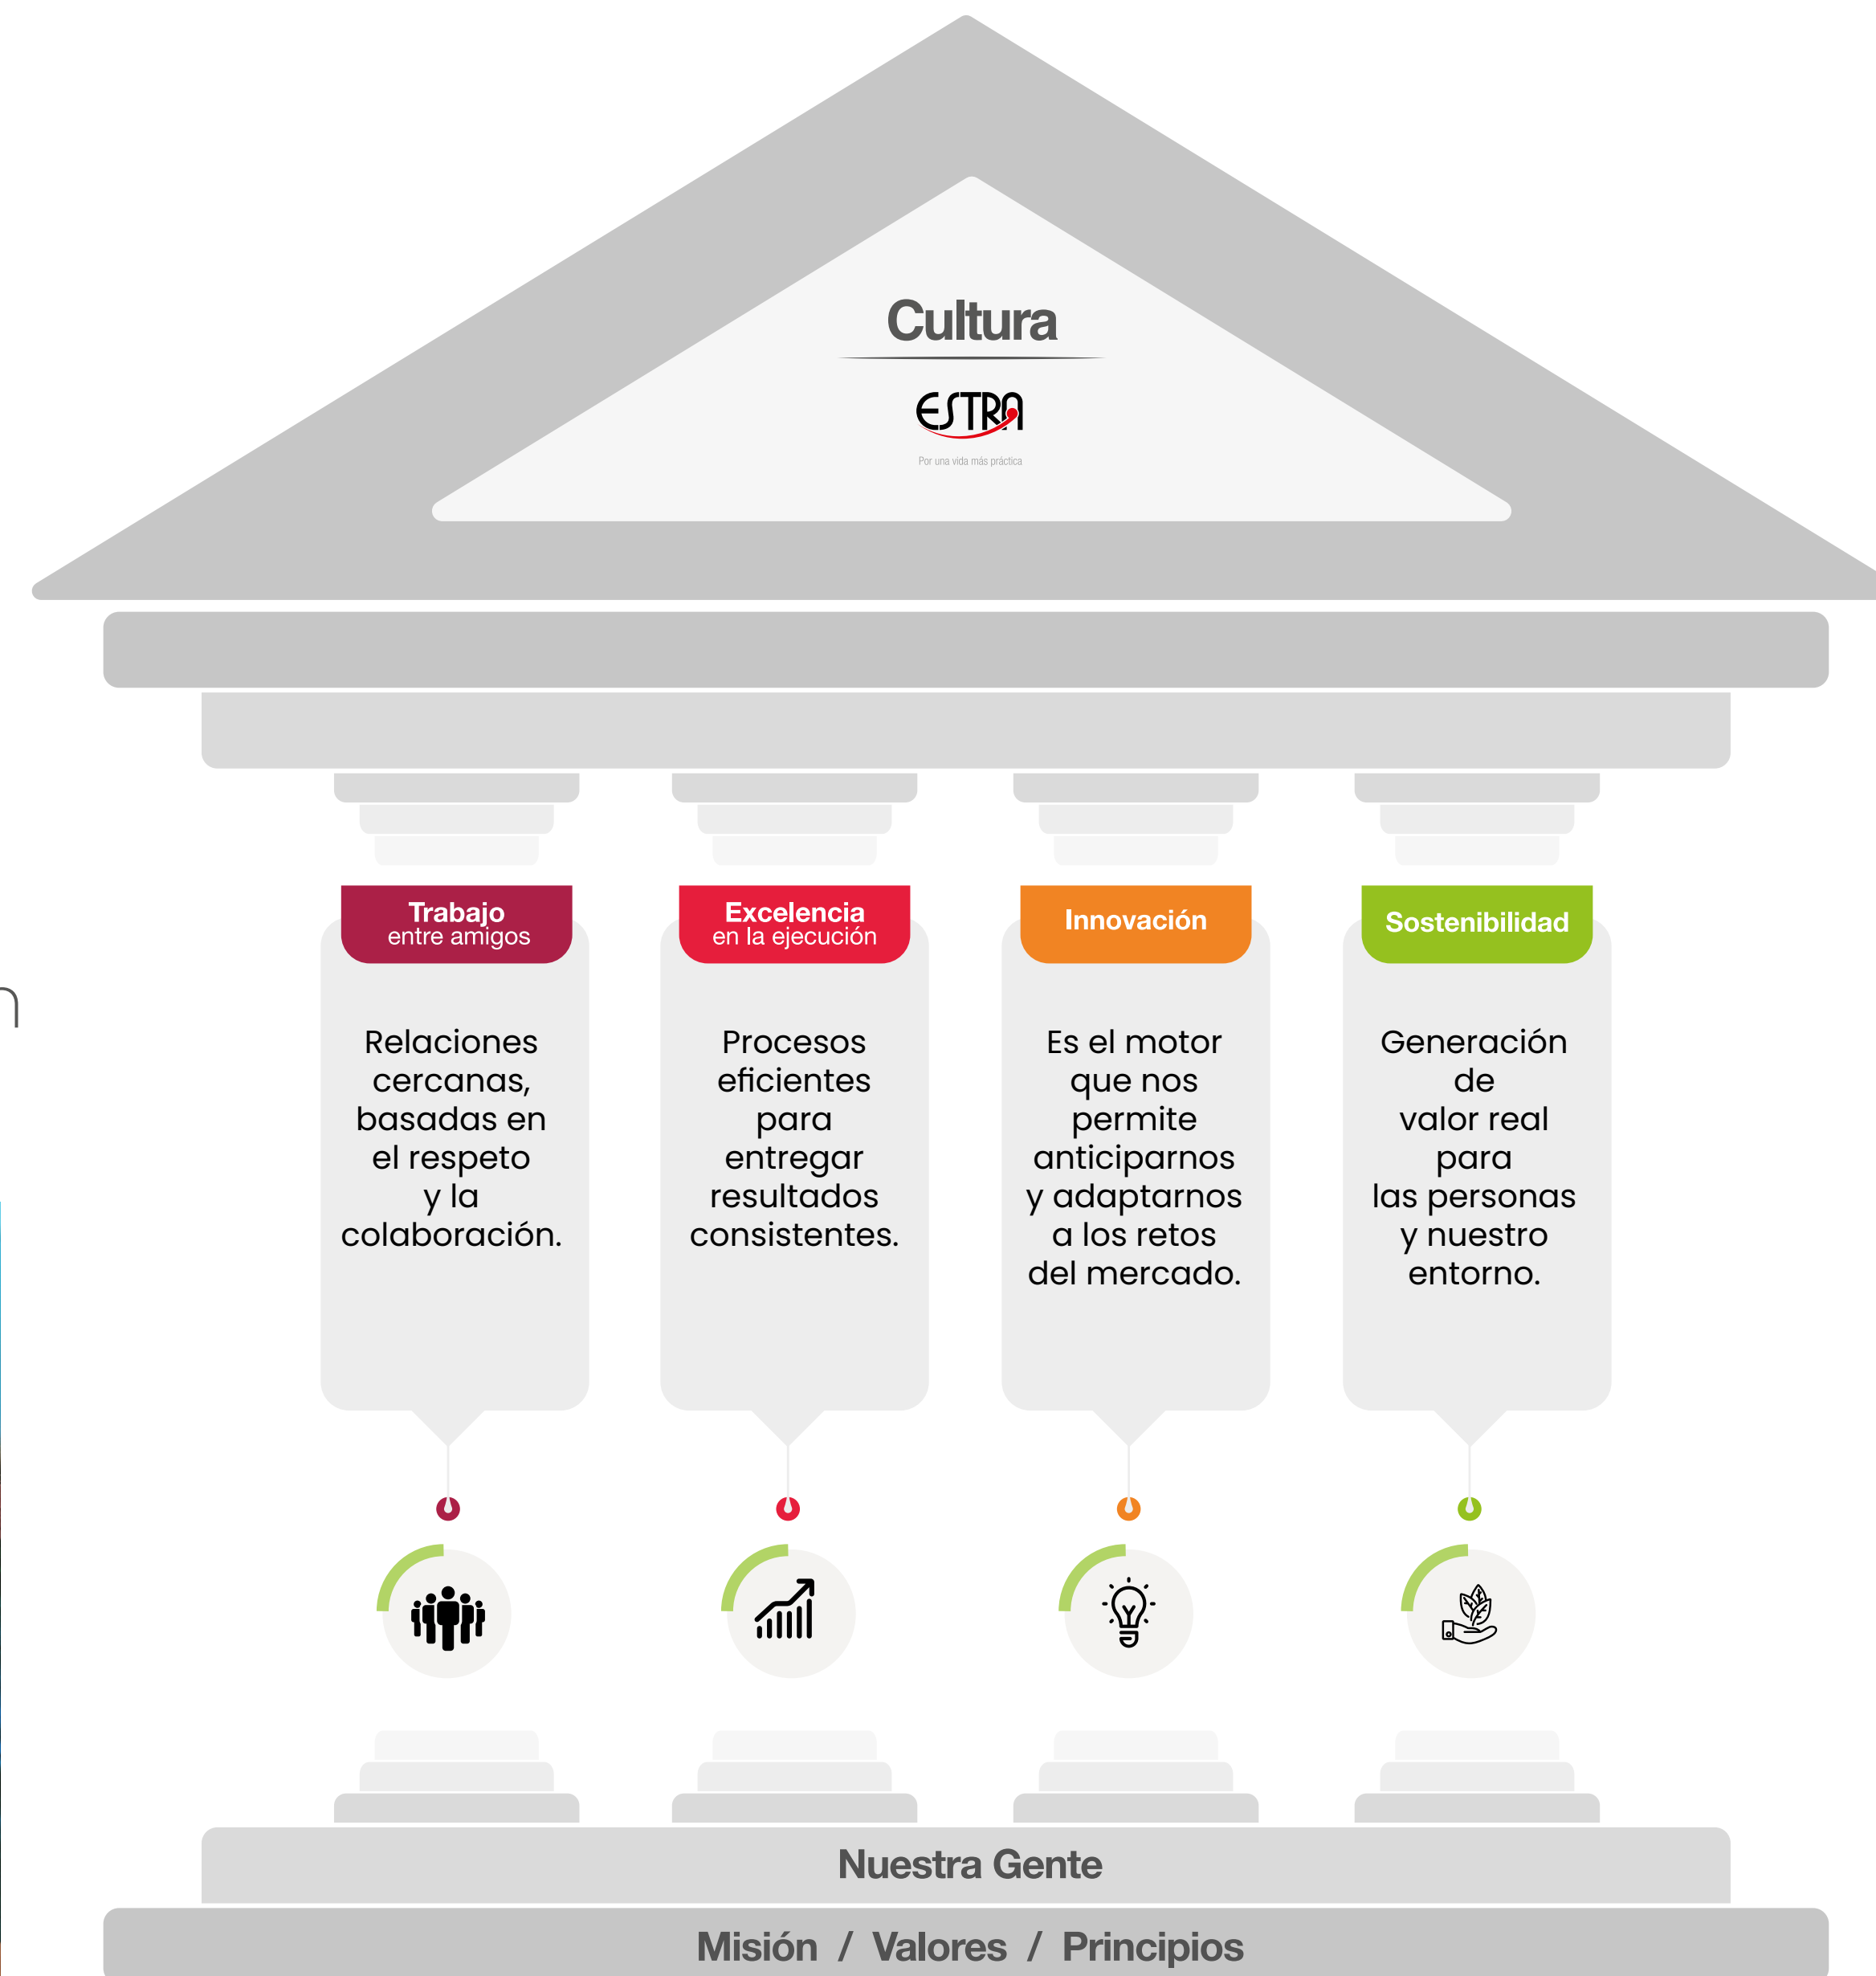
Cultura

ESTRA

Por una vida más práctica

Trabajo entre amigos

Relaciones cercanas, basadas en el respeto y la colaboración.

Excelencia en la ejecución

Procesos eficientes para entregar resultados consistentes.

Innovación

Es el motor que nos permite anticiparnos y adaptarnos a los retos del mercado.

Sostenibilidad

Generación de valor real para las personas y nuestro entorno.

Nuestra Gente

Misión / Valores / Principios